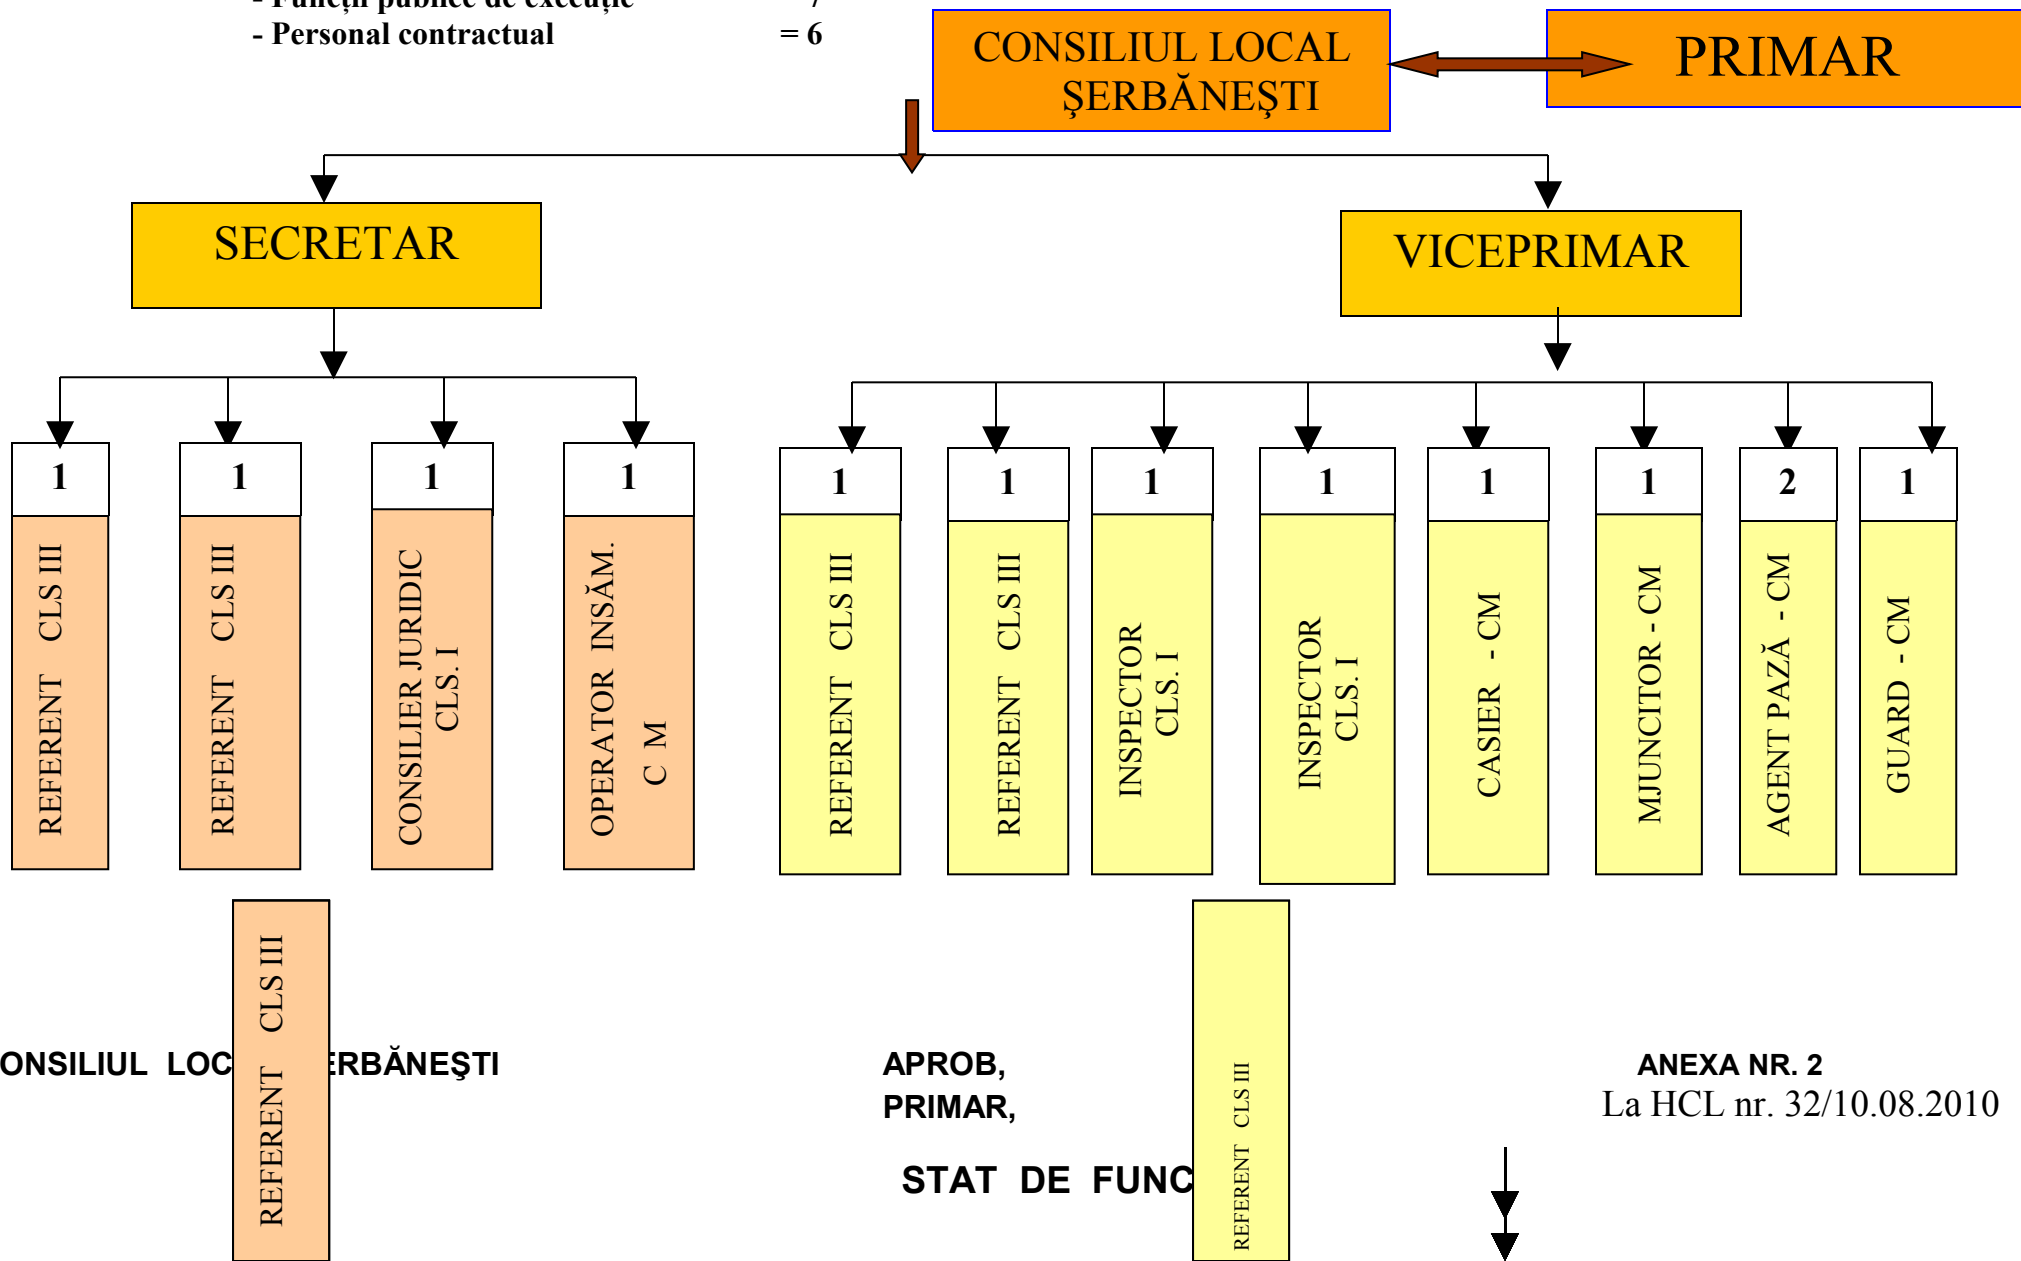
- Funcţii publice de execuţie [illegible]
- Personal contractual = 6

CONSILIUL LOCAL ŞERBĂNEŞTI

PRIMAR

SECRETAR

VICEPRIMAR

1
REFERENT CLS III

1
REFERENT CLS III

1
CONSILIER JURIDIC CLS. I

1
OPERATOR INSĂM. C M

1
REFERENT CLS III

1
REFERENT CLS III

1
INSPECTOR CLS. I

1
INSPECTOR CLS. I

1
CASIER - CM

1
MJUNCITOR - CM

2
AGENT PAZĂ - CM

1
GUARD - CM

REFERENT CLS III

REFERENT CLS III

ONSILIUL LOC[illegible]ERBĂNEŞTI

APROB,
PRIMAR,

STAT DE FUNC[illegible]

ANEXA NR. 2
La HCL nr. 32/10.08.2010